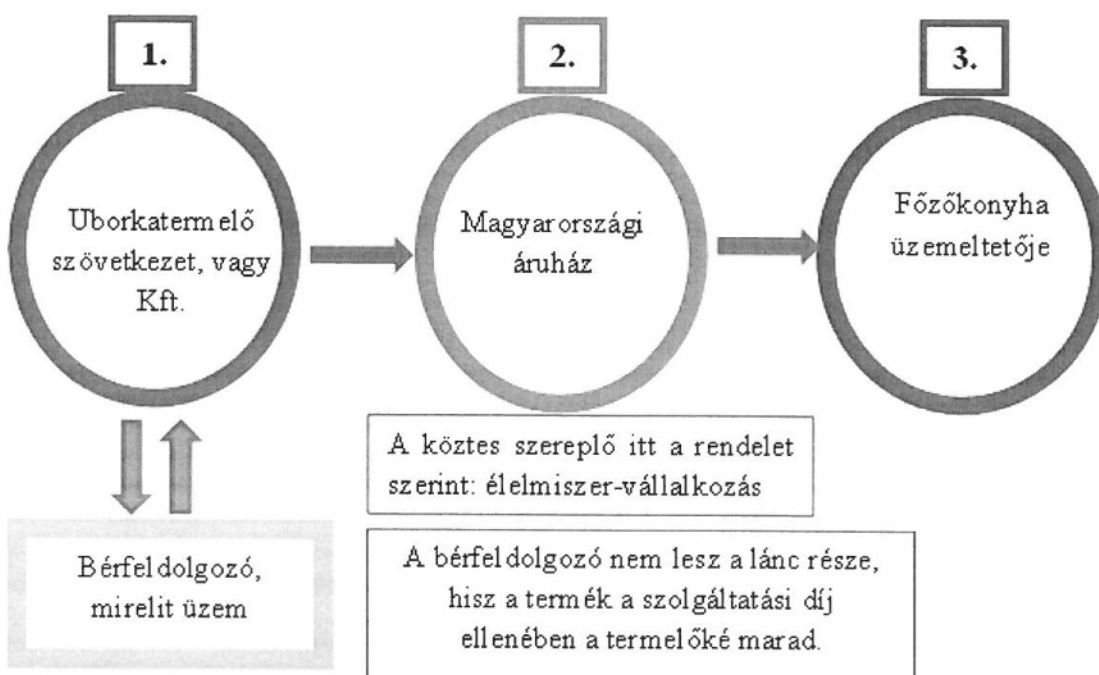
1.

Uborkatermelő szövetkezet, vagy Kft.

2.

Magyarországi áruház

3.

Főzőkonyha üzemeltetője

Bérfeldolgozó, mirelit üzem

A köztes szereplő itt a rendelet szerint: élelmiszer-vállalkozás

A bérfeldolgozó nem lesz a lánc része, hisz a termék a szolgáltatási díj ellenében a termelőké marad.